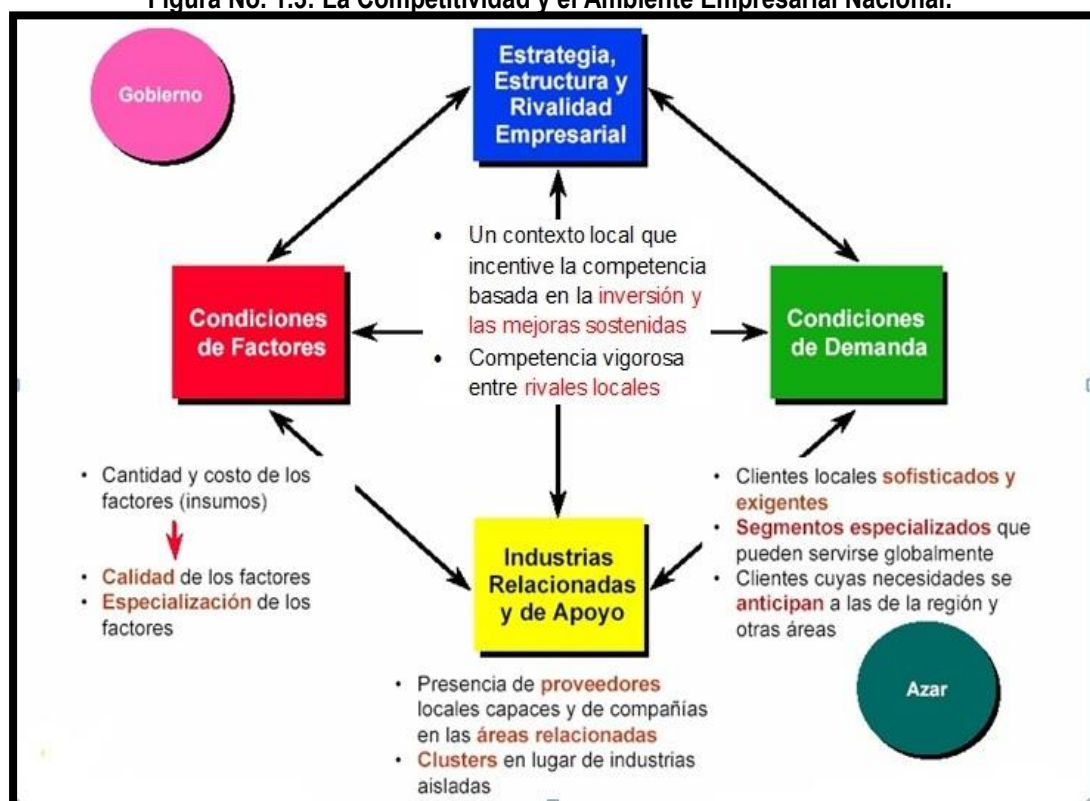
Figura No. 1.5: La Competitividad y el Ambiente Empresarial Nacional.

Gobierno

Estrategia, Estructura y Rivalidad Empresarial

• Un contexto local que incentive la competencia basada en la inversión y las mejoras sostenidas
• Competencia vigorosa entre rivales locales

Condiciones de Factores

Condiciones de Demanda

• Cantidad y costo de los factores (insumos)
• Calidad de los factores
• Especialización de los factores

• Clientes locales sofisticados y exigentes
• Segmentos especializados que pueden servirse globalmente
• Clientes cuyas necesidades se anticipan a las de la región y otras áreas

Industrias Relacionadas y de Apoyo

Azar

• Presencia de proveedores locales capaces y de compañías en las áreas relacionadas
• Clusters en lugar de industrias aisladas